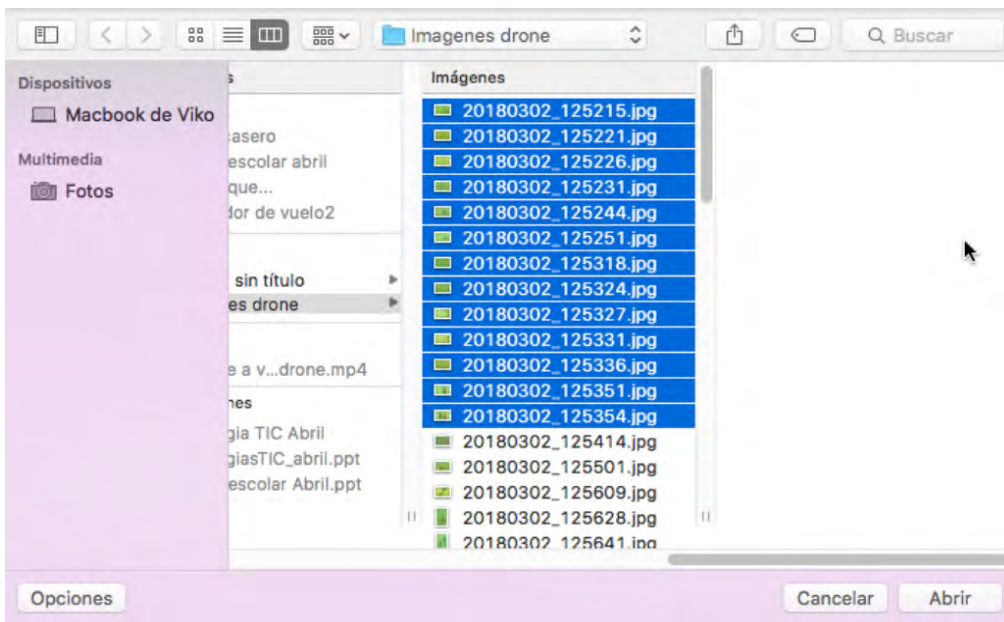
Imagenes drone

Buscar

Dispositivos

Macbook de Viko

Multimedia

Fotos

s

casero
escolar abril
que...
dor de vuelo2

sin título
es drone

e a v...drone.mp4

nes
gia TIC Abril
giasTIC_abril.ppt
escolar Abril.ppt

Imágenes

20180302_125215.jpg
20180302_125221.jpg
20180302_125226.jpg
20180302_125231.jpg
20180302_125244.jpg
20180302_125251.jpg
20180302_125318.jpg
20180302_125324.jpg
20180302_125327.jpg
20180302_125331.jpg
20180302_125336.jpg
20180302_125351.jpg
20180302_125354.jpg
20180302_125414.jpg
20180302_125501.jpg
20180302_125609.jpg
20180302_125628.jpg
20180302_125641.jpg

Opciones

Cancelar

Abrir